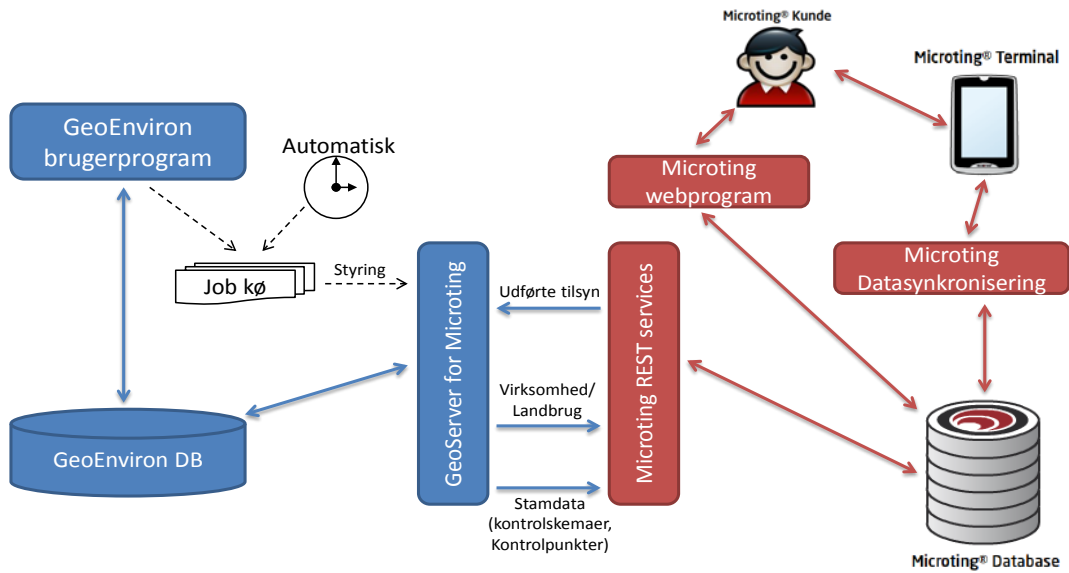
Microting® Kunde

Microting® Terminal

GeoEnviron brugerprogram

Automatisk

Microting webprogram

Microting Datasynkronisering

Job kø

Styring

Udførte tilsyn

GeoServer for Microting

Microting REST services

Virksomhed/ Landbrug

GeoEnviron DB

Stamdata (kontrolskemaer, Kontrolpunkter)

Microting® Database